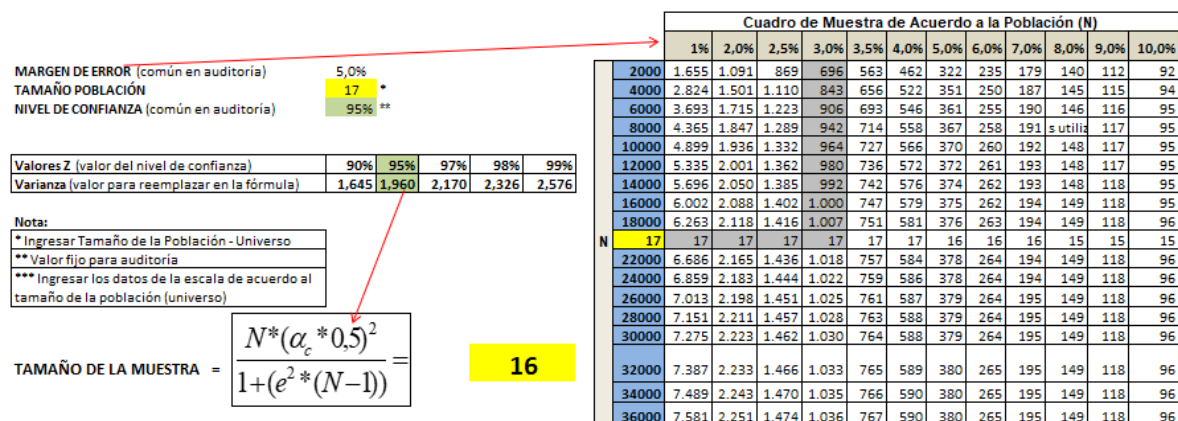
MARGEN DE ERROR (común en auditoría) 5,0%
TAMAÑO POBLACIÓN 17 *
NIVEL DE CONFIANZA (común en auditoría) 95% **

| Valores Z (valor del nivel de confianza) | 90% | 95% | 97% | 98% | 99% |
|---|---|---|---|---|---|
| Varianza (valor para reemplazar en la fórmula) | 1,645 | 1,960 | 2,170 | 2,326 | 2,576 |

Nota:
* Ingresar Tamaño de la Población - Universo
** Valor fijo para auditoría
*** Ingresar los datos de la escala de acuerdo al tamaño de la población (universo)

TAMAÑO DE LA MUESTRA = $\frac{N*(\alpha_c*0,5)^2}{1+(e^2*(N-1))}=$ 16

Cuadro de Muestra de Acuerdo a la Población (N)

| | | 1% | 2,0% | 2,5% | 3,0% | 3,5% | 4,0% | 5,0% | 6,0% | 7,0% | 8,0% | 9,0% | 10,0% |
|---|---|---|---|---|---|---|---|---|---|---|---|---|---|
| | 2000 | 1.655 | 1.091 | 869 | 696 | 563 | 462 | 322 | 235 | 179 | 140 | 112 | 92 |
| | 4000 | 2.824 | 1.501 | 1.110 | 843 | 656 | 522 | 351 | 250 | 187 | 145 | 115 | 94 |
| | 6000 | 3.693 | 1.715 | 1.223 | 906 | 693 | 546 | 361 | 255 | 190 | 146 | 116 | 95 |
| | 8000 | 4.365 | 1.847 | 1.289 | 942 | 714 | 558 | 367 | 258 | 191 | s utiliz | 117 | 95 |
| | 10000 | 4.899 | 1.936 | 1.332 | 964 | 727 | 566 | 370 | 260 | 192 | 148 | 117 | 95 |
| | 12000 | 5.335 | 2.001 | 1.362 | 980 | 736 | 572 | 372 | 261 | 193 | 148 | 117 | 95 |
| | 14000 | 5.696 | 2.050 | 1.385 | 992 | 742 | 576 | 374 | 262 | 193 | 148 | 118 | 95 |
| | 16000 | 6.002 | 2.088 | 1.402 | 1.000 | 747 | 579 | 375 | 262 | 194 | 149 | 118 | 95 |
| | 18000 | 6.263 | 2.118 | 1.416 | 1.007 | 751 | 581 | 376 | 263 | 194 | 149 | 118 | 96 |
| N | 17 | 17 | 17 | 17 | 17 | 17 | 17 | 16 | 16 | 16 | 15 | 15 | 15 |
| | 22000 | 6.686 | 2.165 | 1.436 | 1.018 | 757 | 584 | 378 | 264 | 194 | 149 | 118 | 96 |
| | 24000 | 6.859 | 2.183 | 1.444 | 1.022 | 759 | 586 | 378 | 264 | 194 | 149 | 118 | 96 |
| | 26000 | 7.013 | 2.198 | 1.451 | 1.025 | 761 | 587 | 379 | 264 | 195 | 149 | 118 | 96 |
| | 28000 | 7.151 | 2.211 | 1.457 | 1.028 | 763 | 588 | 379 | 264 | 195 | 149 | 118 | 96 |
| | 30000 | 7.275 | 2.223 | 1.462 | 1.030 | 764 | 588 | 379 | 264 | 195 | 149 | 118 | 96 |
| | 32000 | 7.387 | 2.233 | 1.466 | 1.033 | 765 | 589 | 380 | 265 | 195 | 149 | 118 | 96 |
| | 34000 | 7.489 | 2.243 | 1.470 | 1.035 | 766 | 590 | 380 | 265 | 195 | 149 | 118 | 96 |
| | 36000 | 7.581 | 2.251 | 1.474 | 1.036 | 767 | 590 | 380 | 265 | 195 | 149 | 118 | 96 |